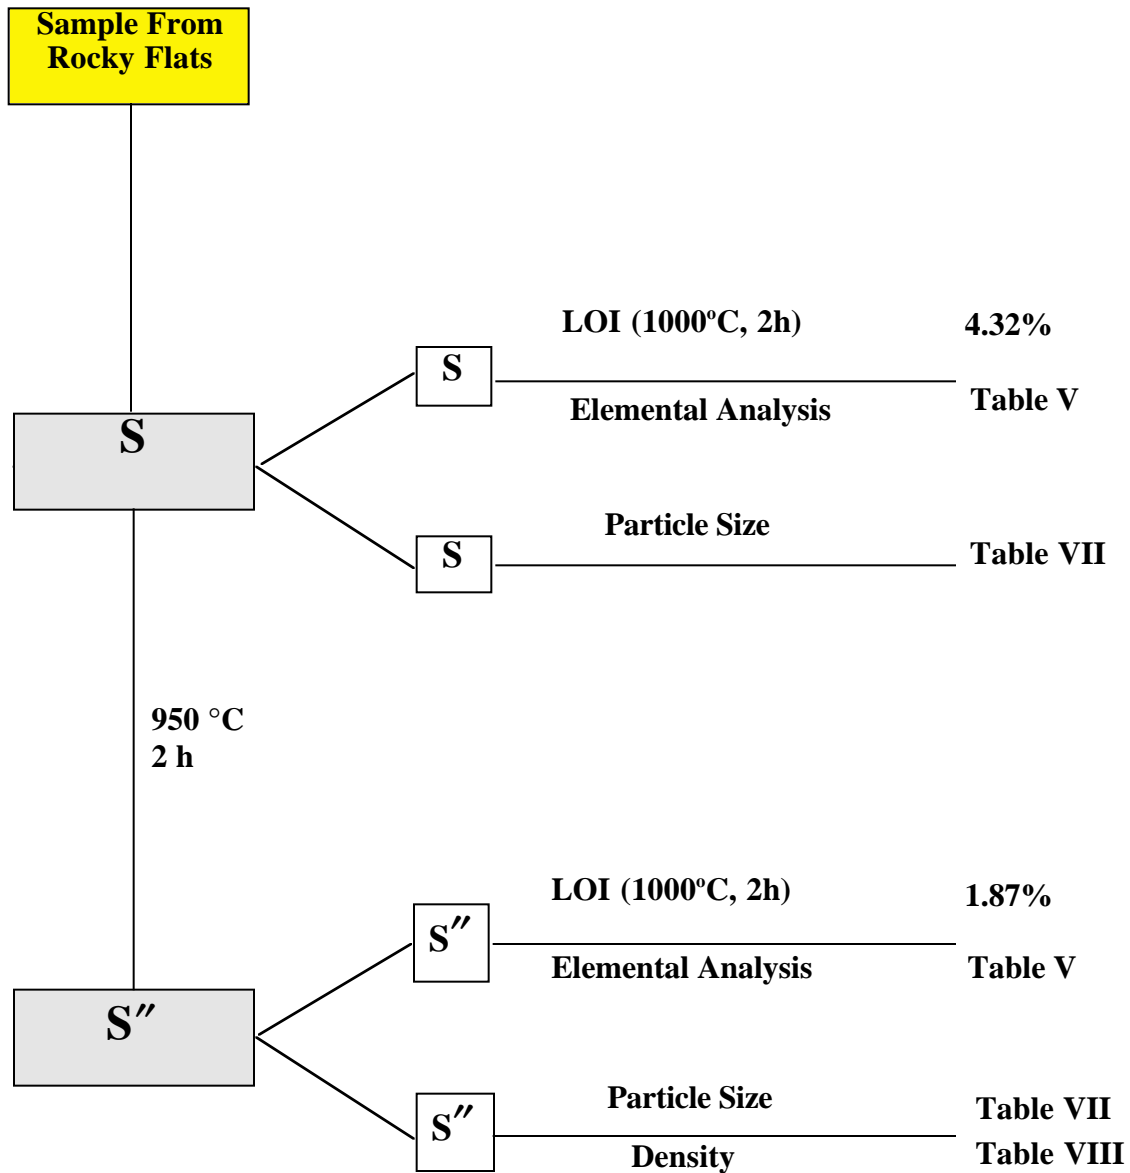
Sample From Rocky Flats

S

S

LOI (1000ºC, 2h)

4.32%

Elemental Analysis

Table V

S

Particle Size

Table VII

950 °C
2 h

S″

S″

LOI (1000ºC, 2h)

1.87%

Elemental Analysis

Table V

S″

Particle Size

Table VII

Density

Table VIII